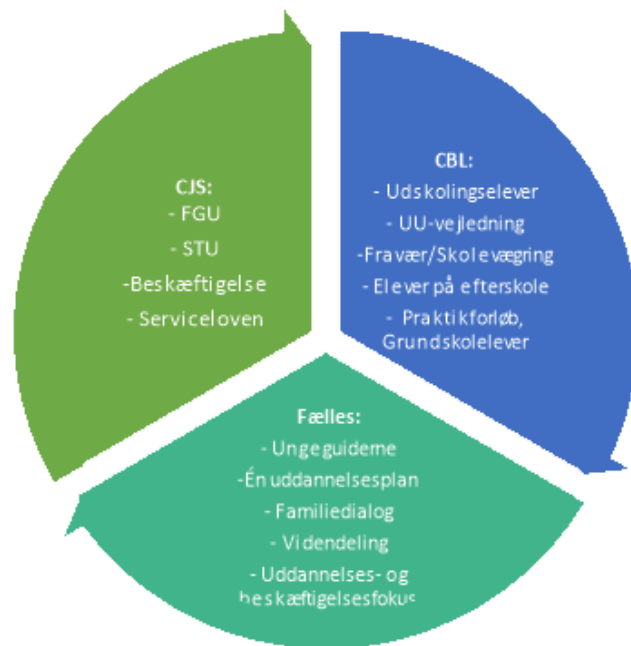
CJS:
- FGU
- STU
-Beskæftigelse
- Serviceloven

CBL:
- Udskolingselever
- UU-vejledning
-Fravær/Skolevægring
- Elever på efterskole
- Praktikforløb, Grundskolelever

Fælles:
- Ungeguiderne
-Én uddannelsesplan
- Familiedialog
- Videndeling
- Uddannelses- og beskæftigelsesfokus